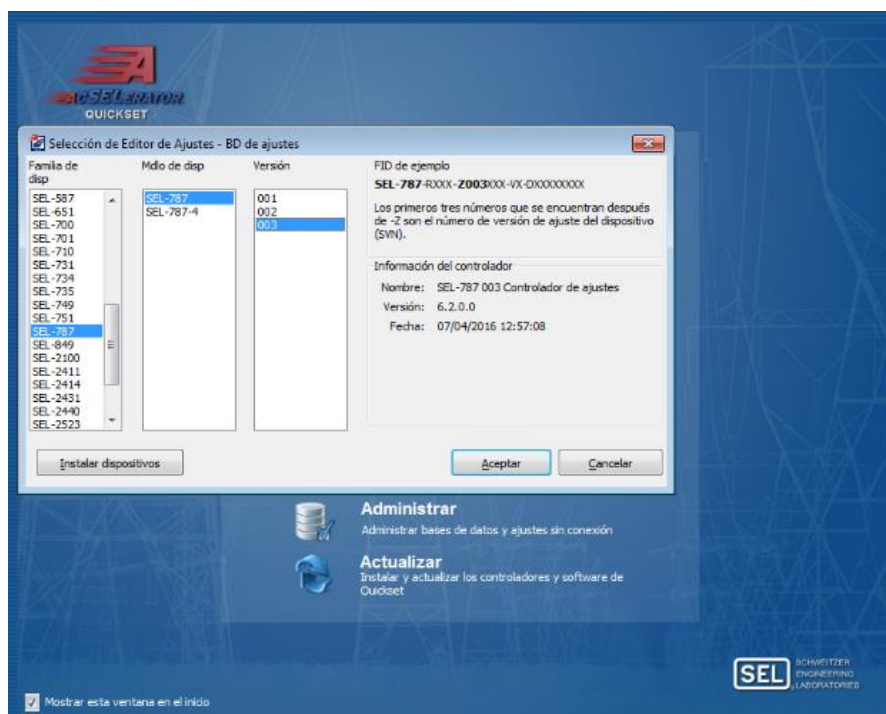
ACSELERATOR
QUICKSET

Selección de Editor de Ajustes - BD de ajustes

Familia de disp
SEL-587
SEL-651
SEL-700
SEL-701
SEL-710
SEL-731
SEL-734
SEL-735
SEL-749
SEL-751
SEL-787
SEL-849
SEL-2100
SEL-2411
SEL-2414
SEL-2431
SEL-2440
SEL-2523

Mdlo de disp
SEL-787
SEL-787-4

Versión
001
002
003

FID de ejemplo
SEL-787-RXXX-Z003XXX-VX-DXXXXXXXX

Los primeros tres números que se encuentran después de -Z son el número de versión de ajuste del dispositivo (SVN).

Información del controlador
Nombre: SEL-787 003 Controlador de ajustes
Versión: 6.2.0.0
Fecha: 07/04/2016 12:57:08

Instalar dispositivos

Aceptar

Cancelar

Administrar
Administrar bases de datos y ajustes sin conexión

Actualizar
Instalar y actualizar los controladores y software de Quickset

SEL SCHWEITZER ENGINEERING LABORATORIES

Mostrar esta ventana en el inicio